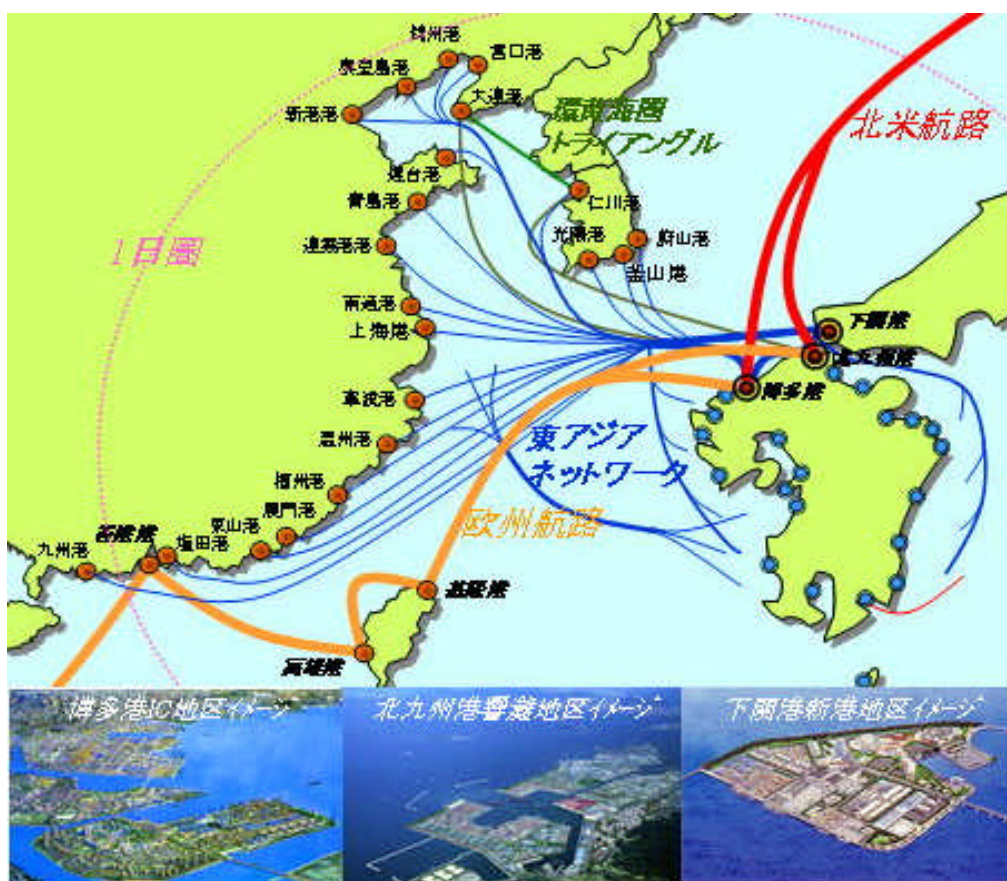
錦州港
営口港
秦皇島港
大連港
環黄海圏
トライアングル
北米航路
新港港
煙台港
仁川港
青島港
光陽港
蔚山港
1日圏
連雲港港
釜山港
南通港
下関港
上海港
北九州港
博多港
寧波港
東アジア
ネットワーク
温州港
福州港
廈門港
汕頭港
欧州航路
九州港
香港港
塩田港
基隆港
高雄港
博多港IC地区イメージ
北九州港響灘地区イメージ
下関港新港地区イメージ